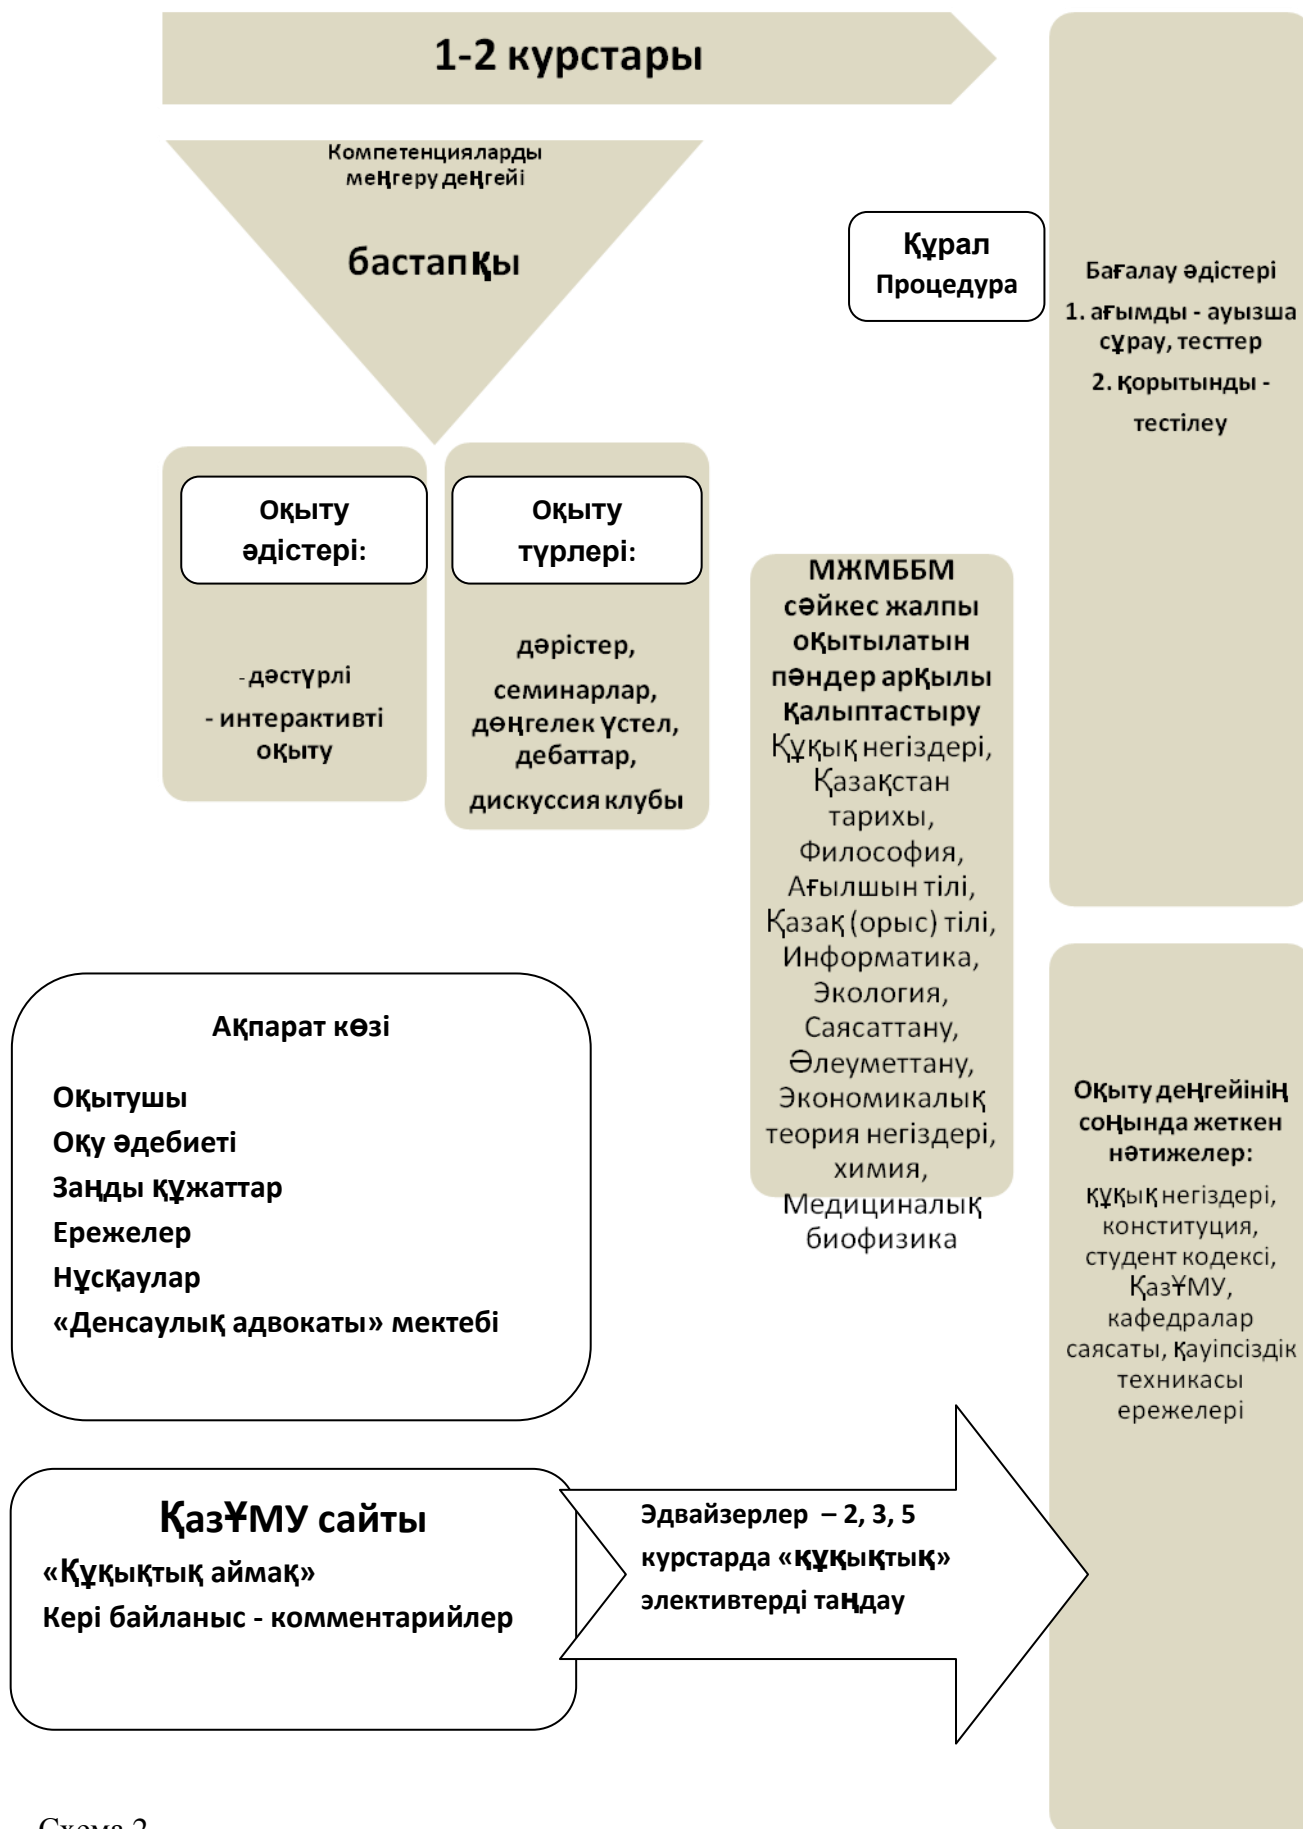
1-2 курстары

Компетенцияларды меңгеру деңгейі

бастапқы

Құрал
Процедура

Бағалау әдістері
1. ағымды - ауызша сұрау, тесттер
2. қорытынды - тестілеу

Оқыту әдістері:

- дәстүрлі
- интерактивті оқыту

Оқыту түрлері:

дәрістер, семинарлар, дөңгелек үстел, дебаттар, дискуссия клубы

МЖМББМ сәйкес жалпы оқытылатын пәндер арқылы қалыптастыру
Құқық негіздері, Қазақстан тарихы, Философия, Ағылшын тілі, Қазақ (орыс) тілі, Информатика, Экология, Саясаттану, Әлеуметтану, Экономикалық теория негіздері, химия, Медициналық биофизика

Ақпарат көзі
Оқытушы
Оқу әдебиеті
Заңды құжаттар
Ережелер
Нұсқаулар
«Денсаулық адвокаты» мектебі

Оқыту деңгейінің соңында жеткен нәтижелер:
құқық негіздері, конституция, студент кодексі, ҚазҰМУ, кафедралар саясаты, қауіпсіздік техникасы ережелері

ҚазҰМУ сайты
«Құқықтық аймақ»
Кері байланыс - комментарийлер

Эдвайзерлер – 2, 3, 5 курстарда «құқықтық» элективтерді таңдау

Схема 2